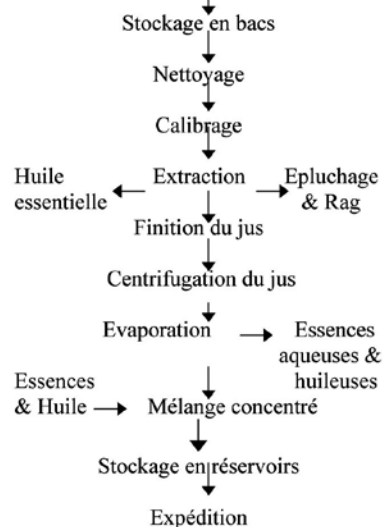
Stockage en bacs

Nettoyage

Calibrage

Huile essentielle

Extraction

Epluchage & Rag

Finition du jus

Centrifugation du jus

Evaporation

Essences aqueuses & huileuses

Essences & Huile

Mélange concentré

Stockage en réservoirs

Expédition